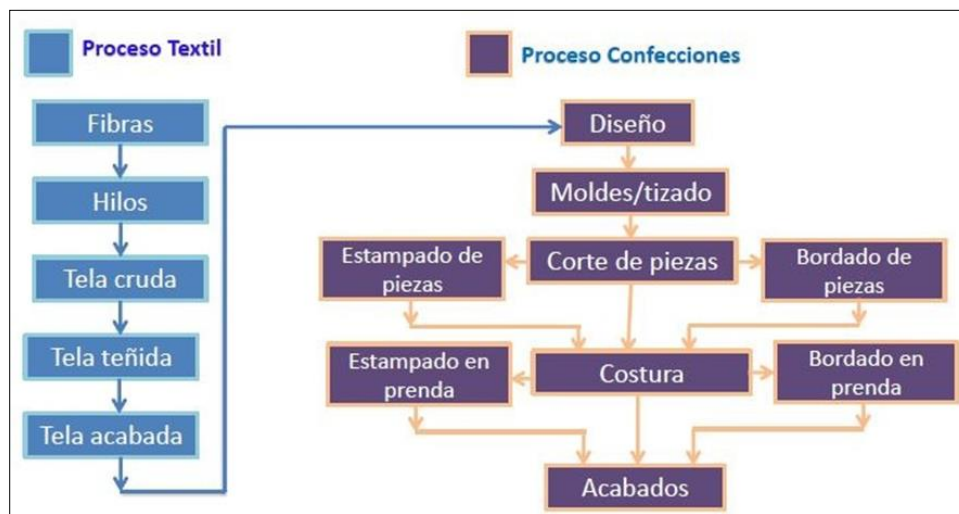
Proceso Textil

Proceso Confecciones

Fibras

Hilos

Tela cruda

Tela teñida

Tela acabada

Diseño

Moldes/tizado

Estampado de piezas

Corte de piezas

Bordado de piezas

Estampado en prenda

Costura

Bordado en prenda

Acabados